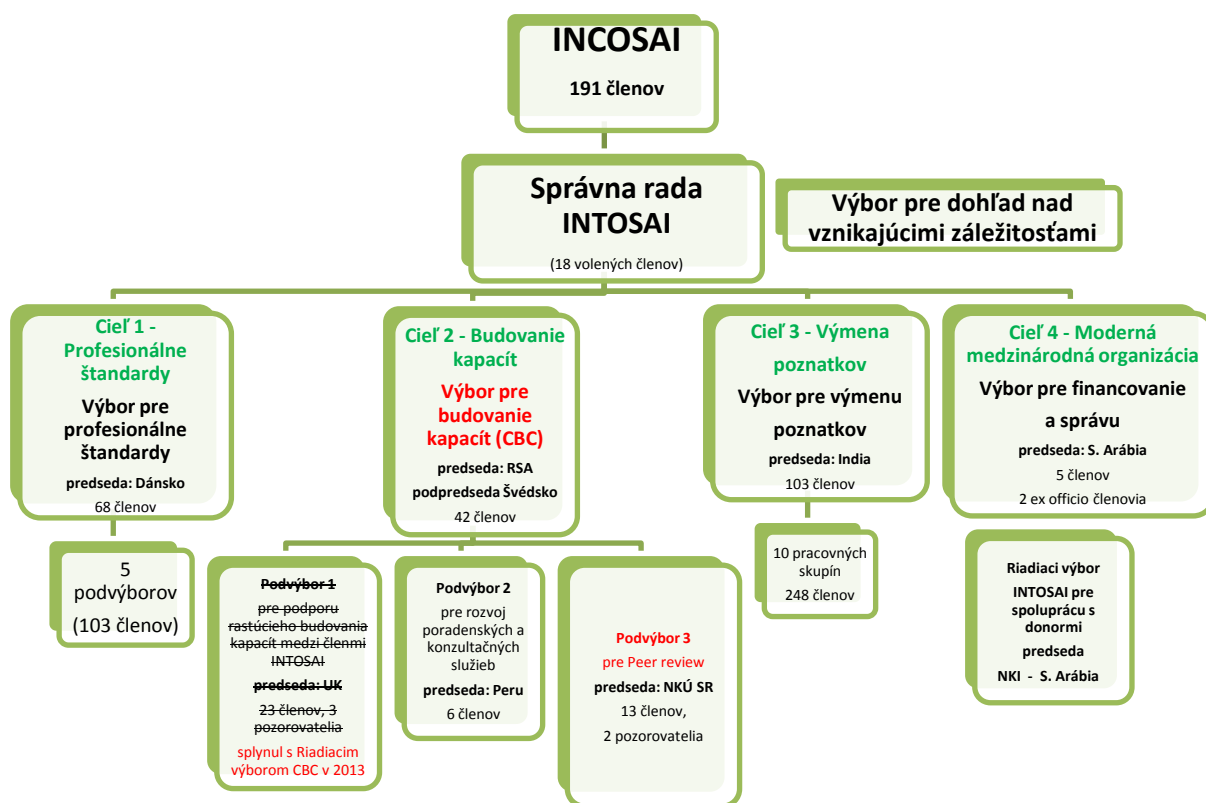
INCOSAI

191 členov

Správna rada INTOSAI

(18 volených členov)

Výbor pre dohľad nad vznikajúcimi záležitosťami

Cieľ 1 - Profesionálne štandardy

Výbor pre profesionálne štandardy

predseda: Dánsko

68 členov

5 podvýborov

(103 členov)

Cieľ 2 - Budovanie kapacít

Výbor pre budovanie kapacít (CBC)

predseda: RSA

podpredseda Švédsko

42 členov

Podvýbor 1

pre podporu rastúcieho budovania kapacít medzi členmi INTOSAI

predseda: UK

23 členov, 3 pozorovatelia

splynul s Riadiacim výborom CBC v 2013

Podvýbor 2

pre rozvoj poradenských a konzultačných služieb

predseda: Peru

6 členov

Podvýbor 3

pre Peer review

predseda: NKÚ SR

13 členov,

2 pozorovatelia

Cieľ 3 - Výmena poznatkov

Výbor pre výmenu poznatkov

predseda: India

103 členov

10 pracovných skupín

248 členov

Cieľ 4 - Moderná medzinárodná organizácia

Výbor pre financovanie a správu

predseda: S. Arábia

5 členov

2 ex officio členovia

Riadiaci výbor INTOSAI pre spoluprácu s donormi

predseda

NKI - S. Arábia